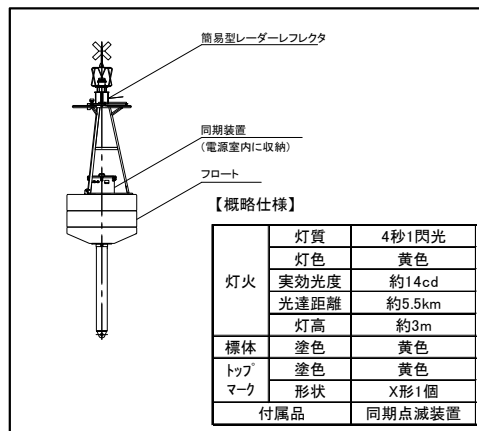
簡易型レーダーレフレクタ

同期装置
(電源室内に収納)

フロート

【概略仕様】

| | | |
|---|---|---|
| 灯火 | 灯質 | 4秒1閃光 |
| 灯火 | 灯色 | 黄色 |
| 灯火 | 実効光度 | 約14cd |
| 灯火 | 光達距離 | 約5.5km |
| 灯火 | 灯高 | 約3m |
| 標体 | 塗色 | 黄色 |
| トップマーク | 塗色 | 黄色 |
| トップマーク | 形状 | X形1個 |
| 付属品 | | 同期点滅装置 |